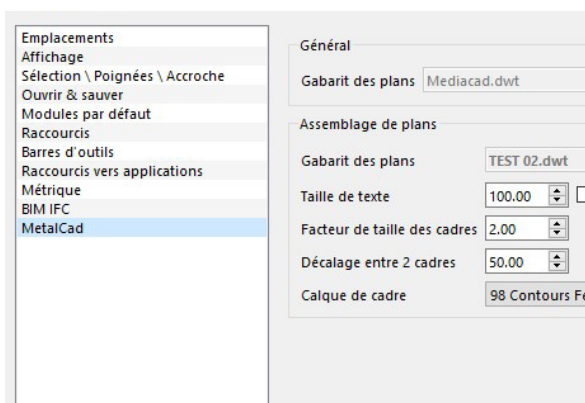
Emplacements
Affichage
Sélection \ Poignées \ Accroche
Ouvrir & sauver
Modules par défaut
Raccourcis
Barres d'outils
Raccourcis vers applications
Métrique
BIM IFC
MetalCad

Général

Gabarit des plans Mediacad.dwt

Assemblage de plans

Gabarit des plans TEST 02.dwt

Taille de texte 100.00

Facteur de taille des cadres 2.00

Décalage entre 2 cadres 50.00

Calque de cadre 98 Contours F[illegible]